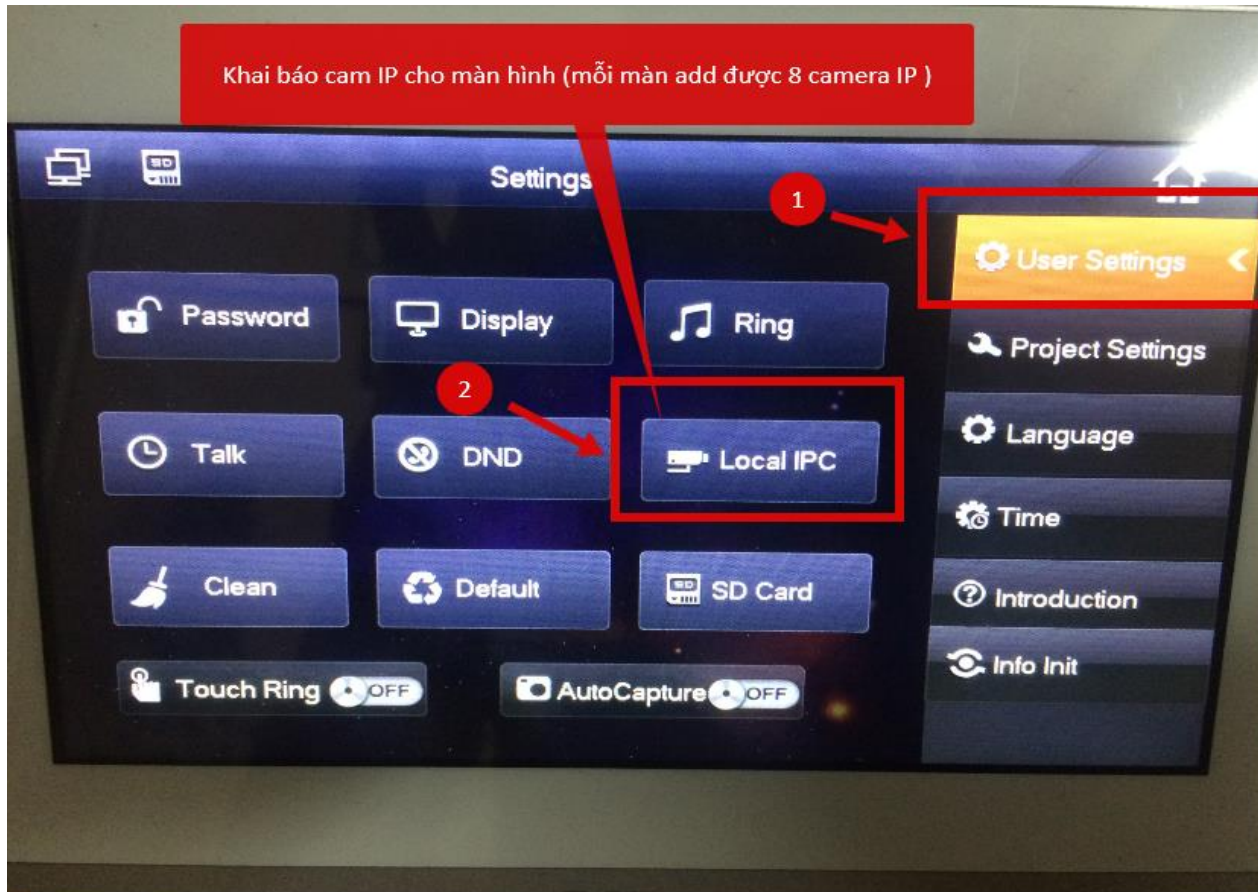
Khai báo cam IP cho màn hình (mỗi màn add được 8 camera IP )

SD

Settings

1

User Settings

Password

Display

Ring

Project Settings

2

Talk

DND

Local IPC

Language

Time

Clean

Default

SD Card

Introduction

Info Init

Touch Ring OFF

AutoCapture OFF